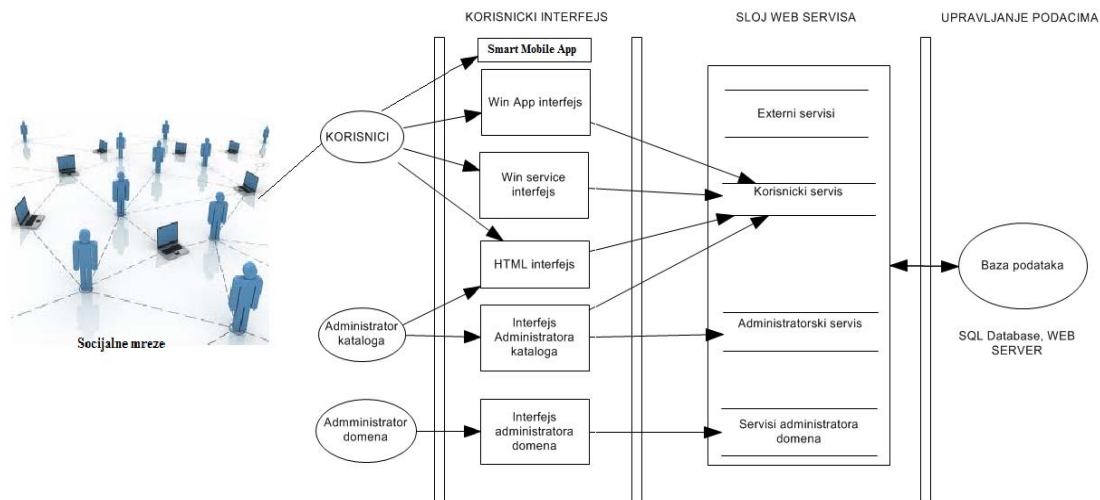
KORISNICKI INTERFEJS

SLOJ WEB SERVISA

UPRAVLJANJE PODACIMA

Smart Mobile App

Win App interfejs

Externi servisi

KORISNICI

Win service interfejs

Korisnicki servis

HTML interfejs

Baza podataka

Administrator kataloga

Interfejs Administratora kataloga

Administratorski servis

Socijalne mreze

SQL Database, WEB SERVER

Admministrator domena

Interfejs administratora domena

Servisi administratora domena